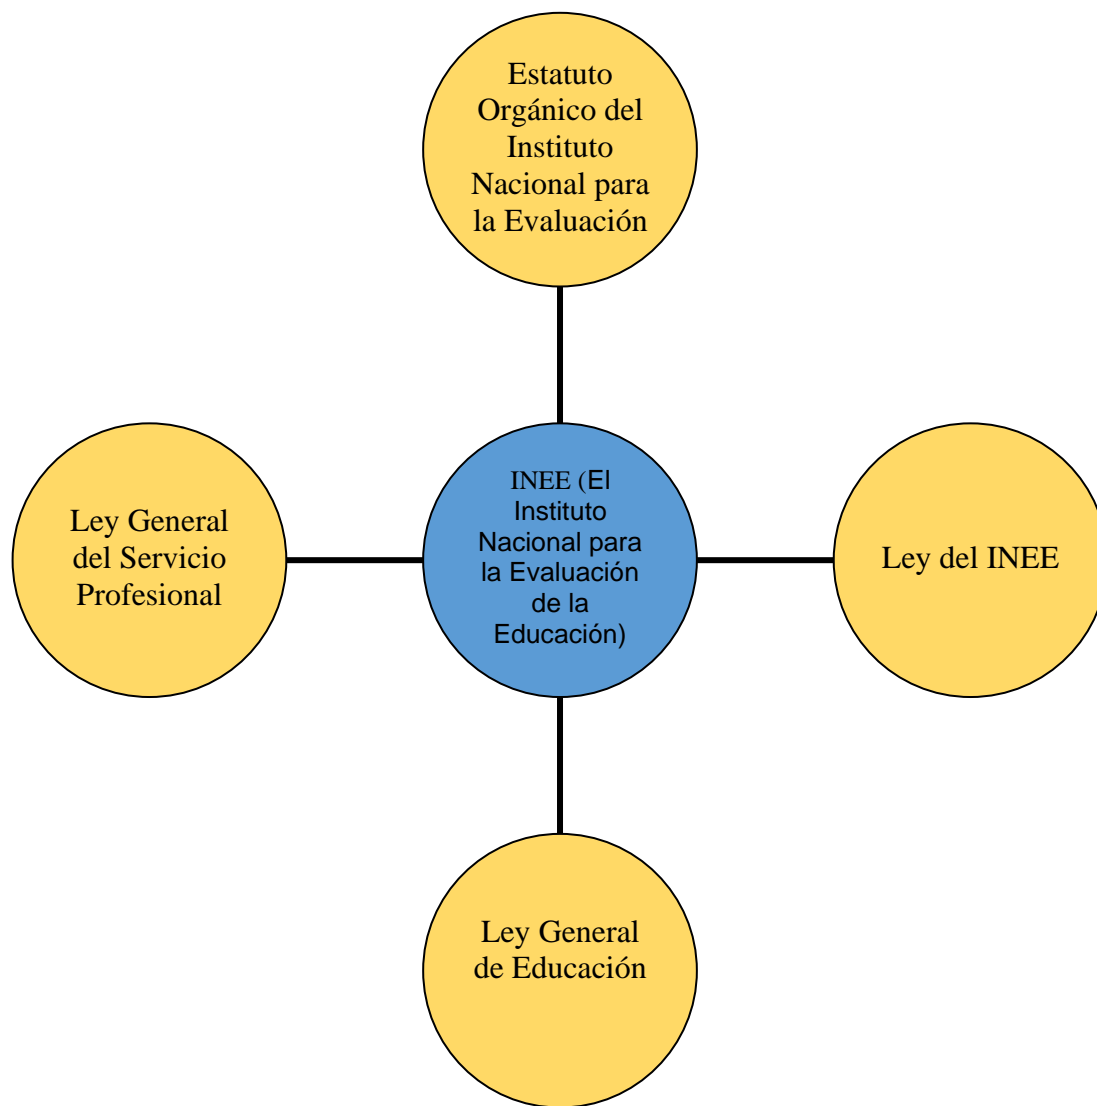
Estatuto Orgánico del Instituto Nacional para la Evaluación

Ley General del Servicio Profesional

INEE (El Instituto Nacional para la Evaluación de la Educación)

Ley del INEE

Ley General de Educación